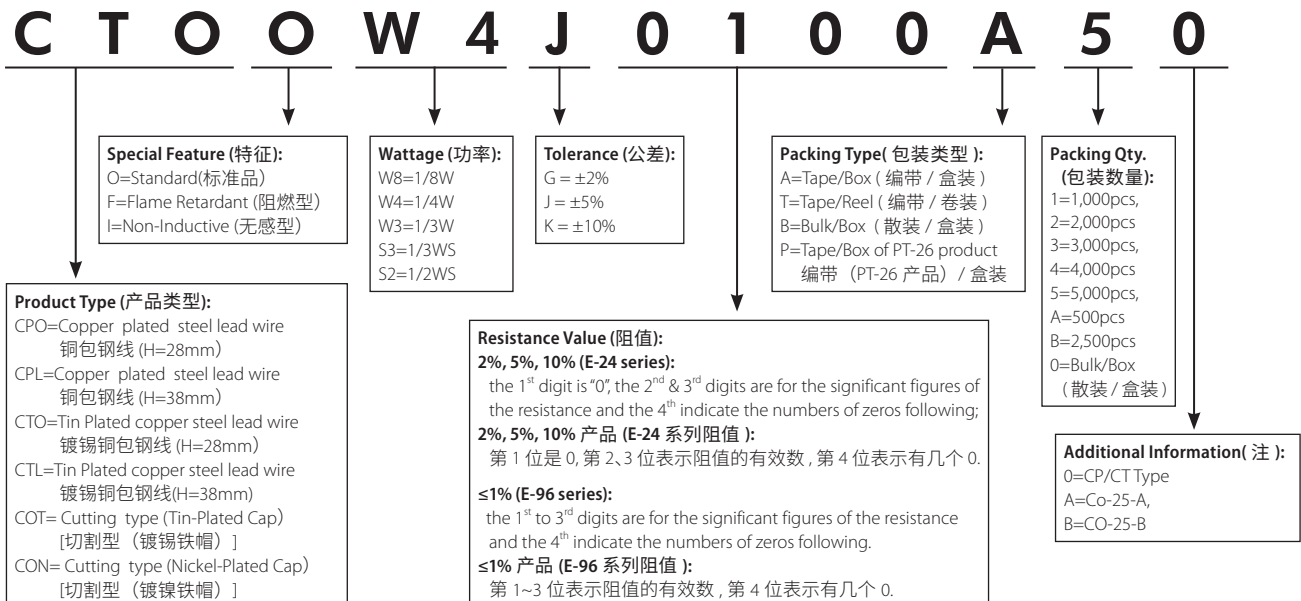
C T O O W 4 J 0 1 0 0 A 5 0

Special Feature (特征):
O=Standard(标准品)
F=Flame Retardant (阻燃型)
I=Non-Inductive (无感型)

Wattage (功率):
W8=1/8W
W4=1/4W
W3=1/3W
S3=1/3WS
S2=1/2WS

Tolerance (公差):
G = ±2%
J = ±5%
K = ±10%

Packing Type( 包装类型 ):
A=Tape/Box ( 编带 / 盒装 )
T=Tape/Reel ( 编带 / 卷装 )
B=Bulk/Box ( 散装 / 盒装 )
P=Tape/Box of PT-26 product 编带 (PT-26 产品) / 盒装

Packing Qty. (包装数量):
1=1,000pcs,
2=2,000pcs
3=3,000pcs,
4=4,000pcs
5=5,000pcs,
A=500pcs
B=2,500pcs
0=Bulk/Box (散装 / 盒装)

Product Type (产品类型):
CPO=Copper plated steel lead wire 铜包钢线 (H=28mm)
CPL=Copper plated steel lead wire 铜包钢线 (H=38mm)
CTO=Tin Plated copper steel lead wire 镀锡铜包钢线 (H=28mm)
CTL=Tin Plated copper steel lead wire 镀锡铜包钢线(H=38mm)
COT= Cutting type (Tin-Plated Cap) [切割型 (镀锡铁帽) ]
CON= Cutting type (Nickel-Plated Cap) [切割型 (镀镍铁帽) ]

Resistance Value (阻值):
2%, 5%, 10% (E-24 series):
the 1$^{st}$ digit is "0", the 2$^{nd}$ & 3$^{rd}$ digits are for the significant figures of the resistance and the 4$^{th}$ indicate the numbers of zeros following;
2%, 5%, 10% 产品 (E-24 系列阻值 ):
第 1 位是 0, 第 2、3 位表示阻值的有效数, 第 4 位表示有几个 0.

≤1% (E-96 series):
the 1$^{st}$ to 3$^{rd}$ digits are for the significant figures of the resistance and the 4$^{th}$ indicate the numbers of zeros following.
≤1% 产品 (E-96 系列阻值 ):
第 1~3 位表示阻值的有效数 , 第 4 位表示有几个 0.

Additional Information( 注 ):
0=CP/CT Type
A=Co-25-A,
B=CO-25-B